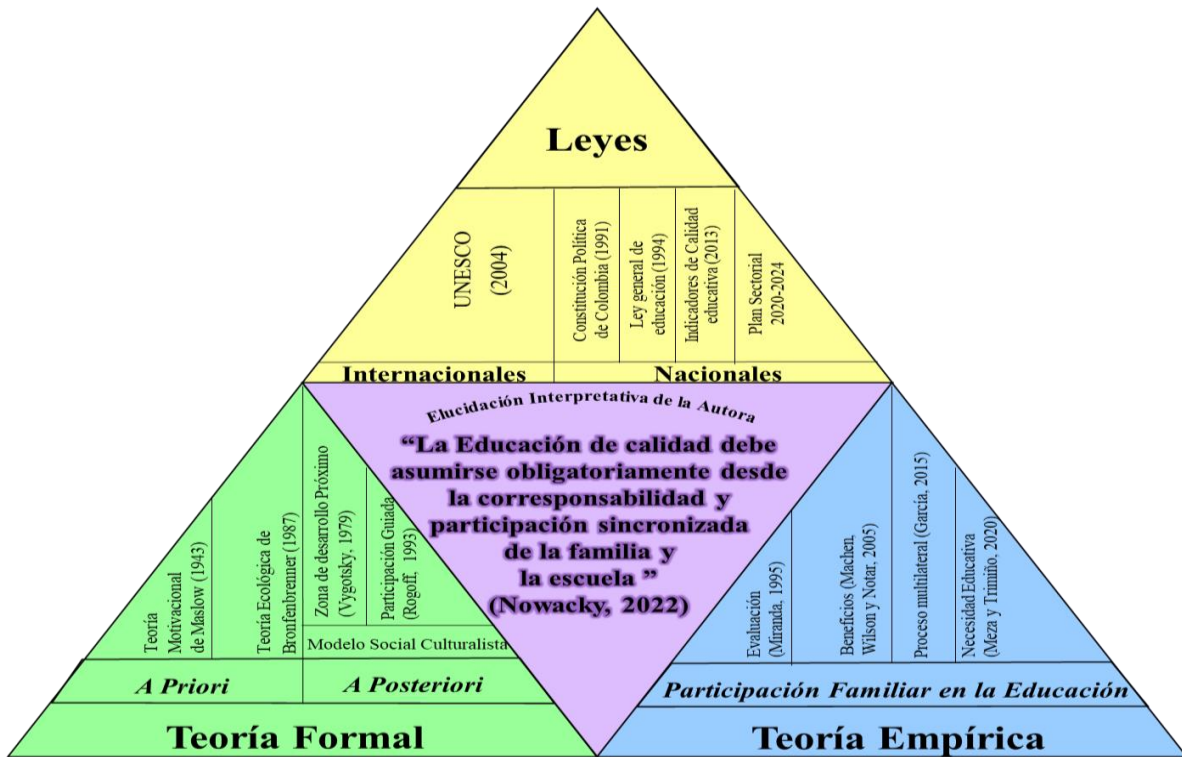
Leyes

UNESCO (2004)

Constitución Política de Colombia (1991)

Ley general de educación (1994)

Indicadores de Calidad educativa (2013)

Plan Sectorial 2020-2024

Internacionales

Nacionales

Elucidación Interpretativa de la Autora

"La Educación de calidad debe asumirse obligatoriamente desde la corresponsabilidad y participación sincronizada de la familia y la escuela " (Nowacky, 2022)

Teoría Motivacional de Maslow (1943)

Teoría Ecológica de Bronfenbrenner (1987)

Zona de desarrollo Próximo (Vygotsky, 1979)

Participación Guiada (Rogoff, 1993)

Modelo Social Culturalista

A Priori

A Posteriori

Teoría Formal

Evaluación (Miranda, 1995)

Beneficios (Machen, Wilson y Notar, 2005)

Proceso multilateral (García, 2015)

Necesidad Educativa (Meza y Trimiño, 2020)

Participación Familiar en la Educación

Teoría Empírica